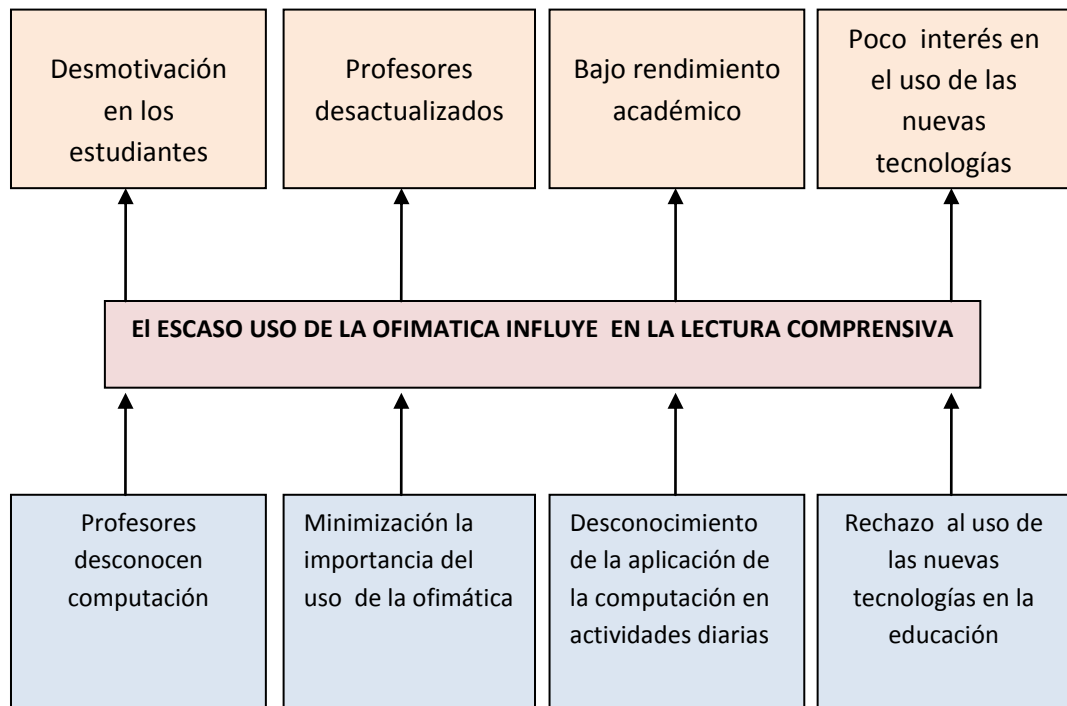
Desmotivación en los estudiantes

Profesores desactualizados

Bajo rendimiento académico

Poco interés en el uso de las nuevas tecnologías

El ESCASO USO DE LA OFIMATICA INFLUYE EN LA LECTURA COMPRENSIVA

Profesores desconocen computación

Minimización la importancia del uso de la ofimática

Desconocimiento de la aplicación de la computación en actividades diarias

Rechazo al uso de las nuevas tecnologías en la educación